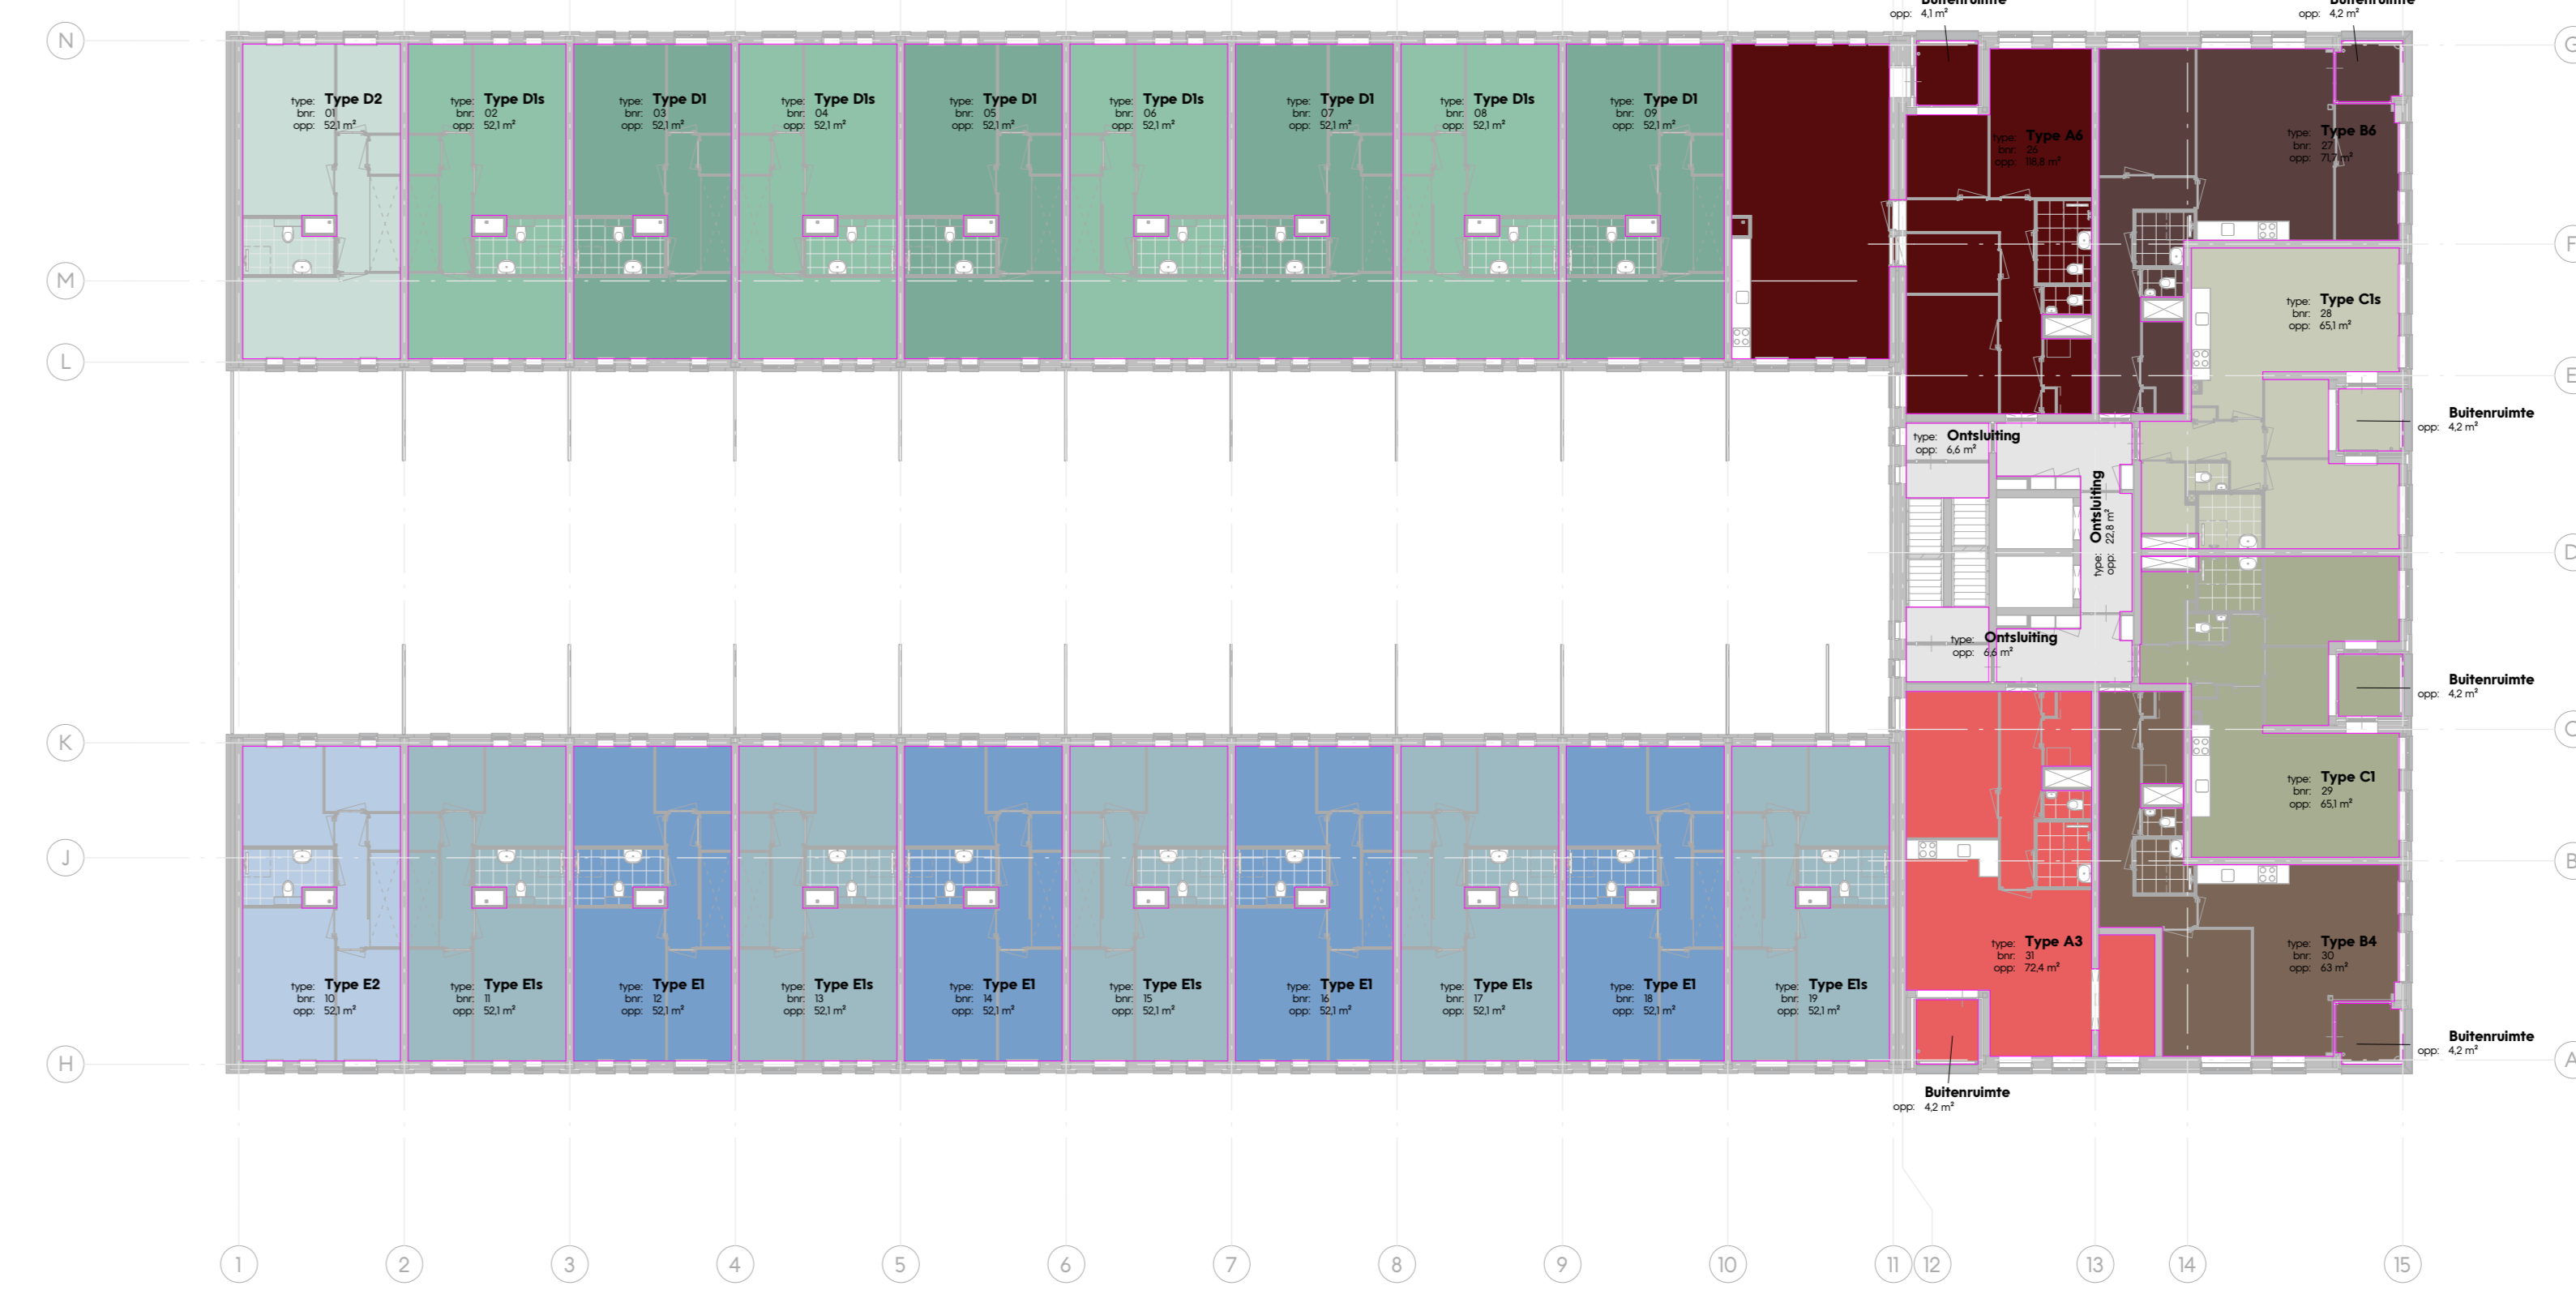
N
M
L
K
J
H

Buitenruimte
opp: 4,1 m²

Buitenruimte
opp: 4,2 m²

G
F
E
D
C
B
A

type: Type D2
bnr: 01
opp: 52,1 m²

type: Type D1s
bnr: 02
opp: 52,1 m²

type: Type D1
bnr: 03
opp: 52,1 m²

type: Type D1s
bnr: 04
opp: 52,1 m²

type: Type D1
bnr: 05
opp: 52,1 m²

type: Type D1s
bnr: 06
opp: 52,1 m²

type: Type D1
bnr: 07
opp: 52,1 m²

type: Type D1s
bnr: 08
opp: 52,1 m²

type: Type D1
bnr: 09
opp: 52,1 m²

type: Type A6
bnr: 26
opp: 118,8 m²

type: Type B6
bnr: 27
opp: 71,7 m²

type: Type C1s
bnr: 28
opp: 65,1 m²

Buitenruimte
opp: 4,2 m²

type: Ontsluiting
opp: 6,6 m²

type: Ontsluiting
opp: 22,8 m²

type: Ontsluiting
opp: 6,6 m²

Buitenruimte
opp: 4,2 m²

type: Type C1
bnr: 29
opp: 65,1 m²

type: Type E2
bnr: 10
opp: 52,1 m²

type: Type E1s
bnr: 11
opp: 52,1 m²

type: Type E1
bnr: 12
opp: 52,1 m²

type: Type E1s
bnr: 13
opp: 52,1 m²

type: Type E1
bnr: 14
opp: 52,1 m²

type: Type E1s
bnr: 15
opp: 52,1 m²

type: Type E1
bnr: 16
opp: 52,1 m²

type: Type E1s
bnr: 17
opp: 52,1 m²

type: Type E1
bnr: 18
opp: 52,1 m²

type: Type E1s
bnr: 19
opp: 52,1 m²

type: Type A3
bnr: 31
opp: 72,4 m²

type: Type B4
bnr: 30
opp: 63 m²

Buitenruimte
opp: 4,2 m²

Buitenruimte
opp: 4,2 m²

1 2 3 4 5 6 7 8 9 10 11 12 13 14 15